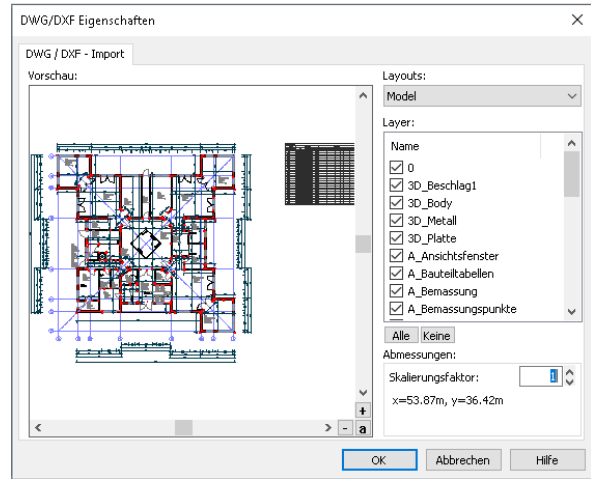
DWG/DXF Eigenschaften

DWG / DXF - Import

Vorschau:

Layouts:

Model

Layer:

Name

0
3D_Beschlag1
3D_Body
3D_Metall
3D_Platte
A_Ansichtsfenster
A_Bauteiltabellen
A_Bemassung
A_Bemassungspunkte

Alle Keine

Abmessungen:

Skalierungsfaktor: 1

x=53.87m, y=36.42m

+
-
a

OK Abbrechen Hilfe